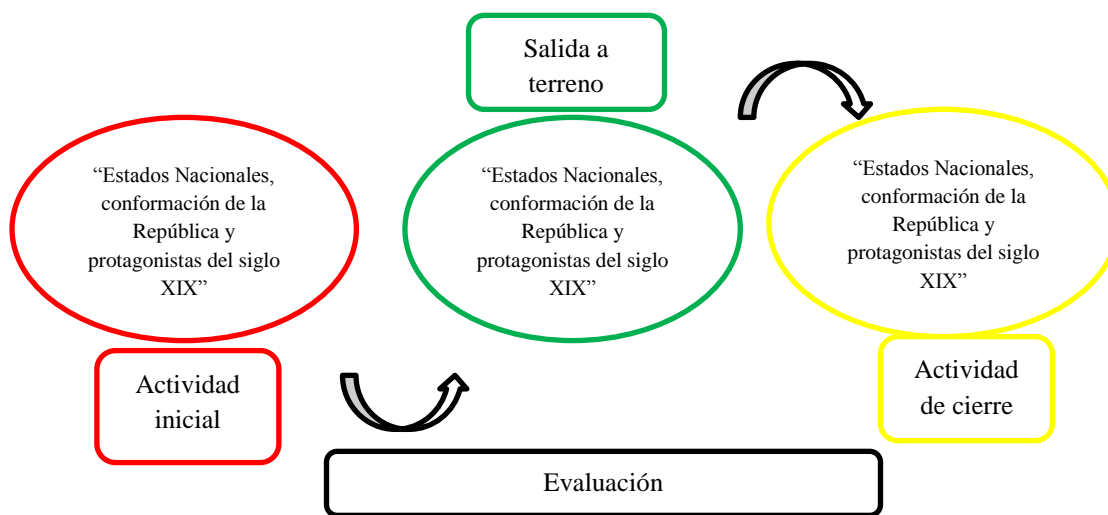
Salida a terreno

“Estados Nacionales, conformación de la República y protagonistas del siglo XIX”

“Estados Nacionales, conformación de la República y protagonistas del siglo XIX”

“Estados Nacionales, conformación de la República y protagonistas del siglo XIX”

Actividad inicial

Actividad de cierre

Evaluación